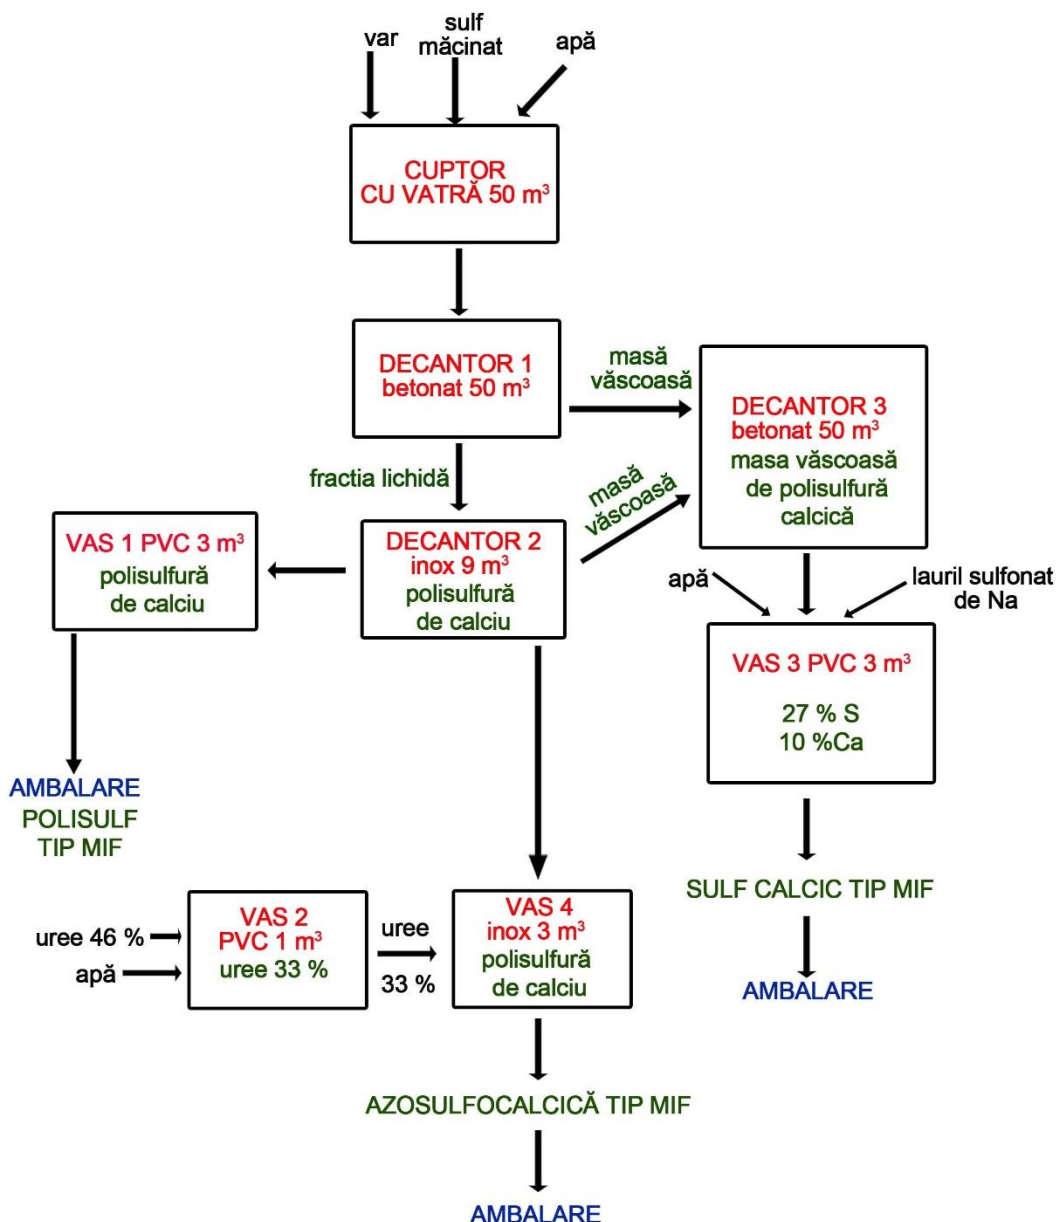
var

sulf măcinat

apă

CUPTOR CU VATRĂ 50 m$^3$

DECANTOR 1 betonat 50 m$^3$

masă vâscoasă

DECANTOR 3 betonat 50 m$^3$ masa vâscoasă de polisulfură calcică

fractia lichidă

masă vâscoasă

VAS 1 PVC 3 m$^3$ polisulfură de calciu

DECANTOR 2 inox 9 m$^3$ polisulfură de calciu

apă

lauril sulfonat de Na

VAS 3 PVC 3 m$^3$

27 % S
10 %Ca

AMBALARE
POLISULF
TIP MIF

SULF CALCIC TIP MIF

AMBALARE

uree 46 %

apă

VAS 2 PVC 1 m$^3$ uree 33 %

uree

33 %

VAS 4 inox 3 m$^3$ polisulfură de calciu

AZOSULFOCALCICĂ TIP MIF

AMBALARE